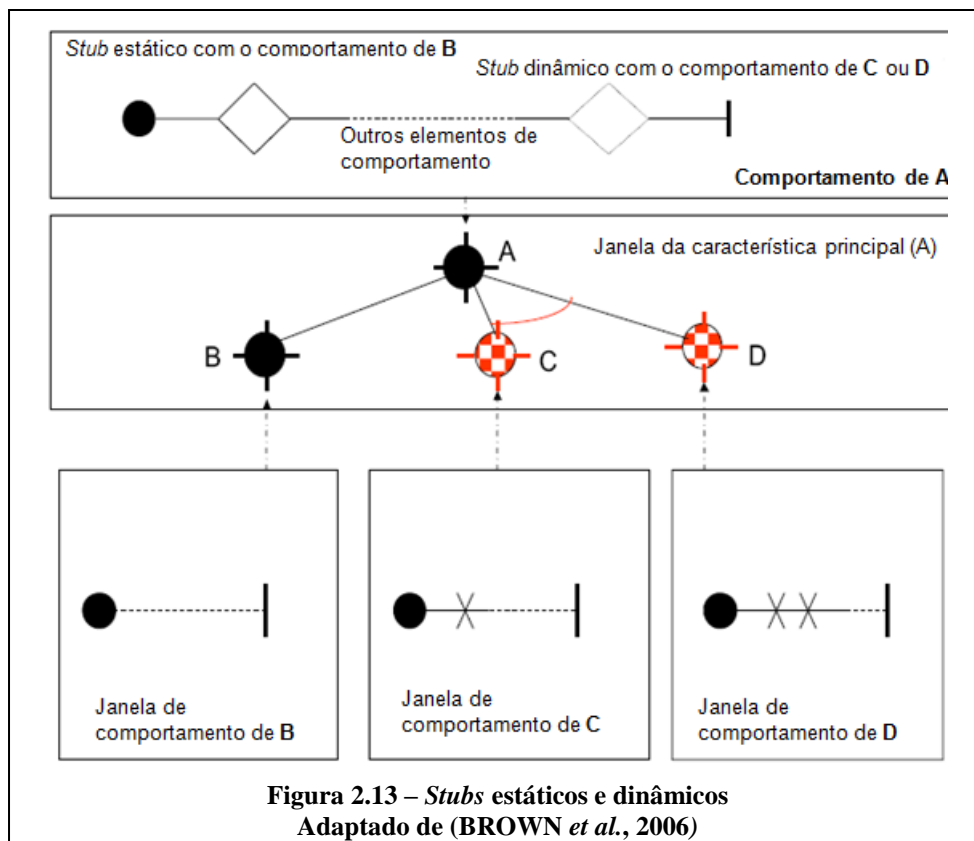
Stub estático com o comportamento de B

Stub dinâmico com o comportamento de C ou D

Outros elementos de comportamento

Comportamento de A

A

Janela da característica principal (A)

B

C

D

Janela de comportamento de B

Janela de comportamento de C

Janela de comportamento de D

Figura 2.13 – Stubs estáticos e dinâmicos
Adaptado de (BROWN et al., 2006)